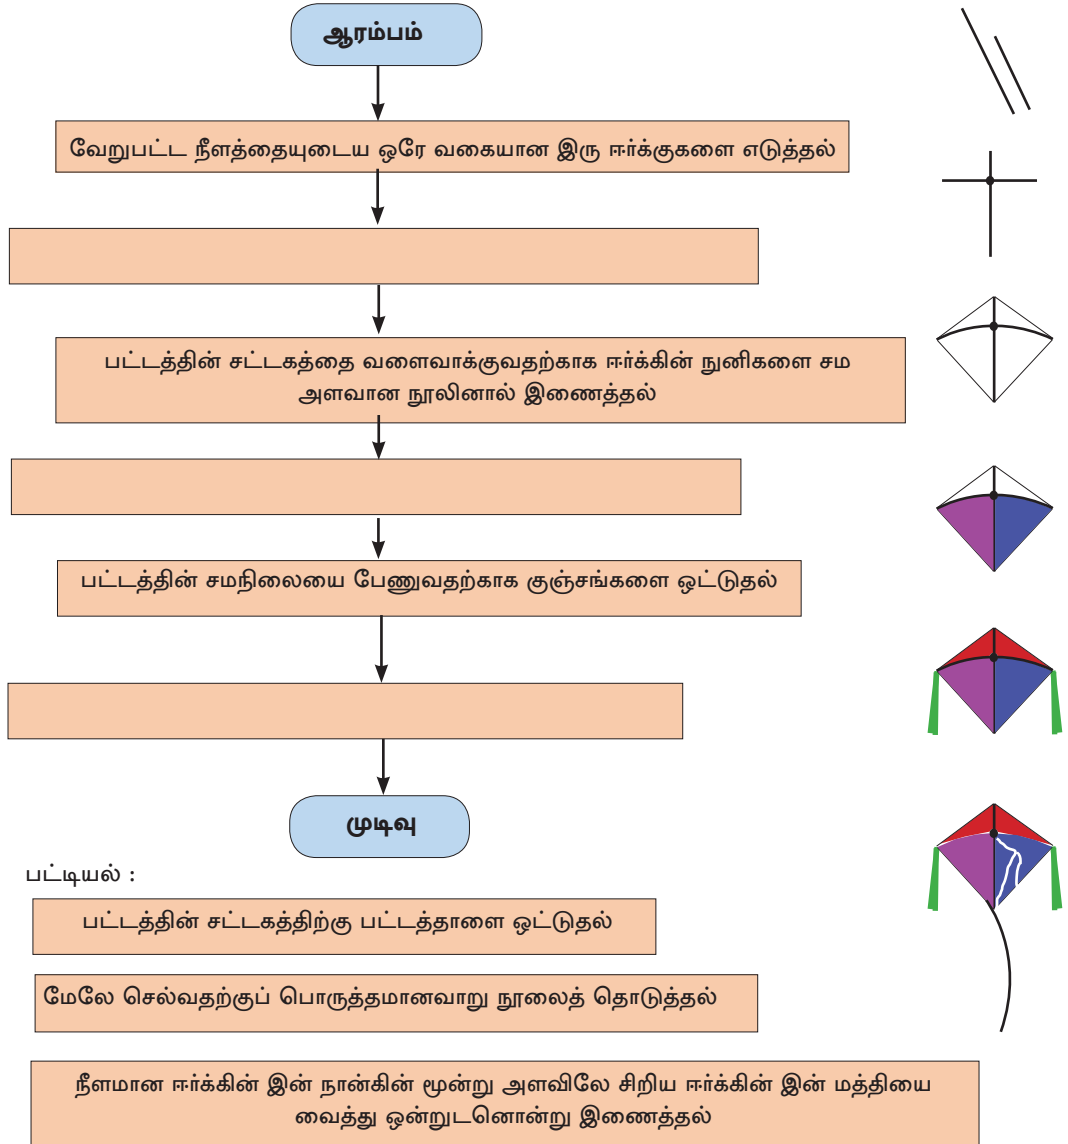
ஆரம்பம்

வேறுபட்ட நீளத்தையுடைய ஒரே வகையான இரு ஈர்க்குகளை எடுத்தல்

பட்டத்தின் சட்டகத்தை வளைவாக்குவதற்காக ஈர்க்கின் நுனிகளை சம அளவான நூலினால் இணைத்தல்

பட்டத்தின் சமநிலையை பேணுவதற்காக குஞ்சங்களை ஒட்டுதல்

முடிவு

பட்டியல் :

பட்டத்தின் சட்டகத்திற்கு பட்டத்தாளை ஒட்டுதல்

மேலே செல்வதற்குப் பொருத்தமானவாறு நூலைத் தொடுத்தல்

நீளமான ஈர்க்கின் இன் நான்கின் மூன்று அளவிலே சிறிய ஈர்க்கின் இன் மத்தியை வைத்து ஒன்றுடனொன்று இணைத்தல்